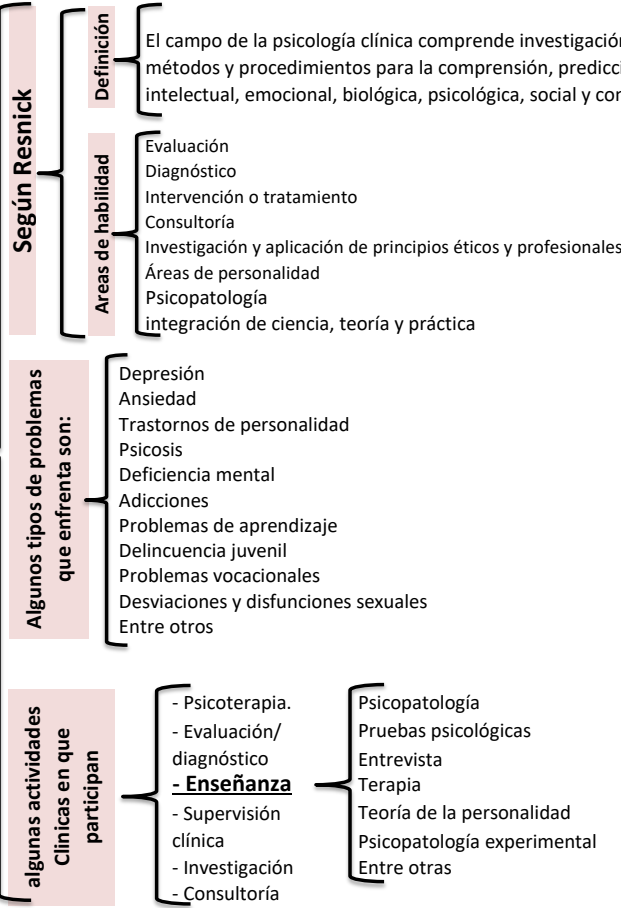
Según Resnick

Definición

El campo de la psicología clínica comprende investigación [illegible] métodos y procedimientos para la comprensión, predicci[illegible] intelectual, emocional, biológica, psicológica, social y co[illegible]

Areas de habilidad

Evaluación
Diagnóstico
Intervención o tratamiento
Consultoría
Investigación y aplicación de principios éticos y profesionales
Áreas de personalidad
Psicopatología
integración de ciencia, teoría y práctica

Algunos tipos de problemas que enfrenta son:

Depresión
Ansiedad
Trastornos de personalidad
Psicosis
Deficiencia mental
Adicciones
Problemas de aprendizaje
Delincuencia juvenil
Problemas vocacionales
Desviaciones y disfunciones sexuales
Entre otros

algunas actividades Clinicas en que participan

- Psicoterapia.
- Evaluación/ diagnóstico
- Enseñanza
- Supervisión clínica
- Investigación
- Consultoría

Psicopatología
Pruebas psicológicas
Entrevista
Terapia
Teoría de la personalidad
Psicopatología experimental
Entre otras